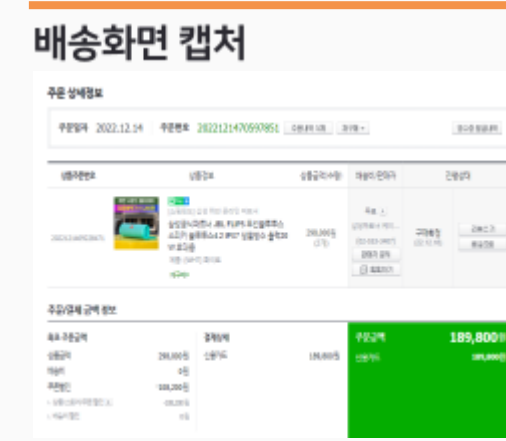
배송화면 캡처

주문 상세정보

주문일자 2022.12.14 주문번호 2022121470597851

상품주문번호 상품정보 상품금액(수량) 배송비/판매자 진행상태

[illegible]

구매확정

299,000원 (1개)

주문/결제 금액 정보

최초 주문금액 결제상세 주문금액 189,800원

상품금액 299,000원 신용카드 189,800원 신용카드 189,800원

배송비 0원

할인금액 -109,200원